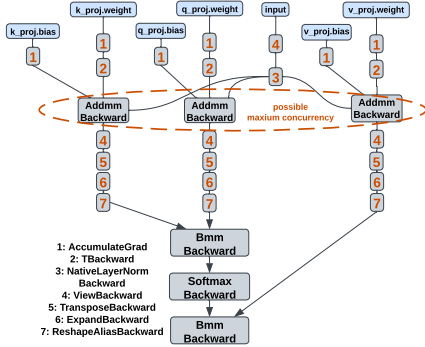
k_proj.weight

q_proj.weight

input

v_proj.weight

k_proj.bias

q_proj.bias

v_proj.bias

1

1

1

1

1

1

4

2

2

2

3

Addmm Backward

Addmm Backward

possible maxium concurrency

Addmm Backward

4

4

4

5

5

5

6

6

6

7

7

7

Bmm Backward

1: AccumulateGrad
2: TBackward
3: NativeLayerNorm Backward
4: ViewBackward
5: TransposeBackward
6: ExpandBackward
7: ReshapeAliasBackward

Softmax Backward

Bmm Backward